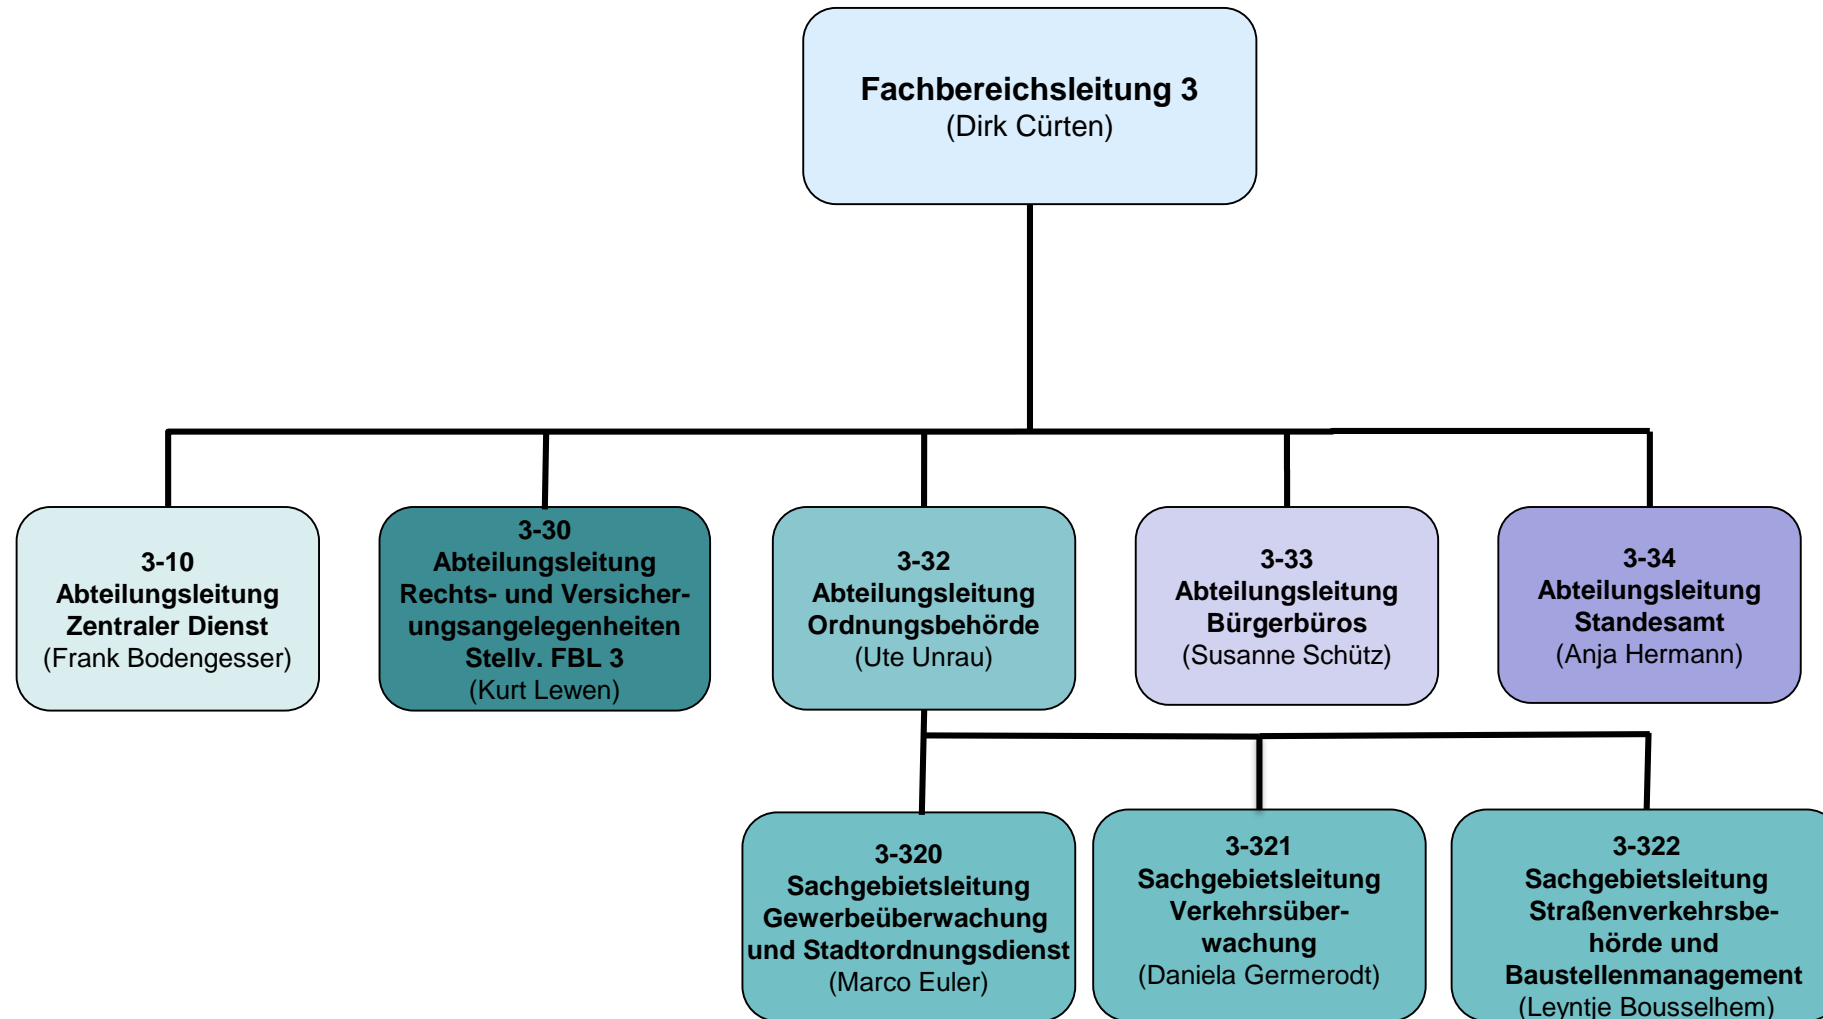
**Fachbereichsleitung 3**
(Dirk Cürten)

**3-10**
**Abteilungsleitung Zentraler Dienst**
(Frank Bodengesser)

**3-30**
**Abteilungsleitung Rechts- und Versicherungsangelegenheiten Stellv. FBL 3**
(Kurt Lewen)

**3-32**
**Abteilungsleitung Ordnungsbehörde**
(Ute Unrau)

**3-33**
**Abteilungsleitung Bürgerbüros**
(Susanne Schütz)

**3-34**
**Abteilungsleitung Standesamt**
(Anja Hermann)

**3-320**
**Sachgebietsleitung Gewerbeüberwachung und Stadtordnungsdienst**
(Marco Euler)

**3-321**
**Sachgebietsleitung Verkehrsüberwachung**
(Daniela Germerodt)

**3-322**
**Sachgebietsleitung Straßenverkehrsbehörde und Baustellenmanagement**
(Leyntje Bousselhem)